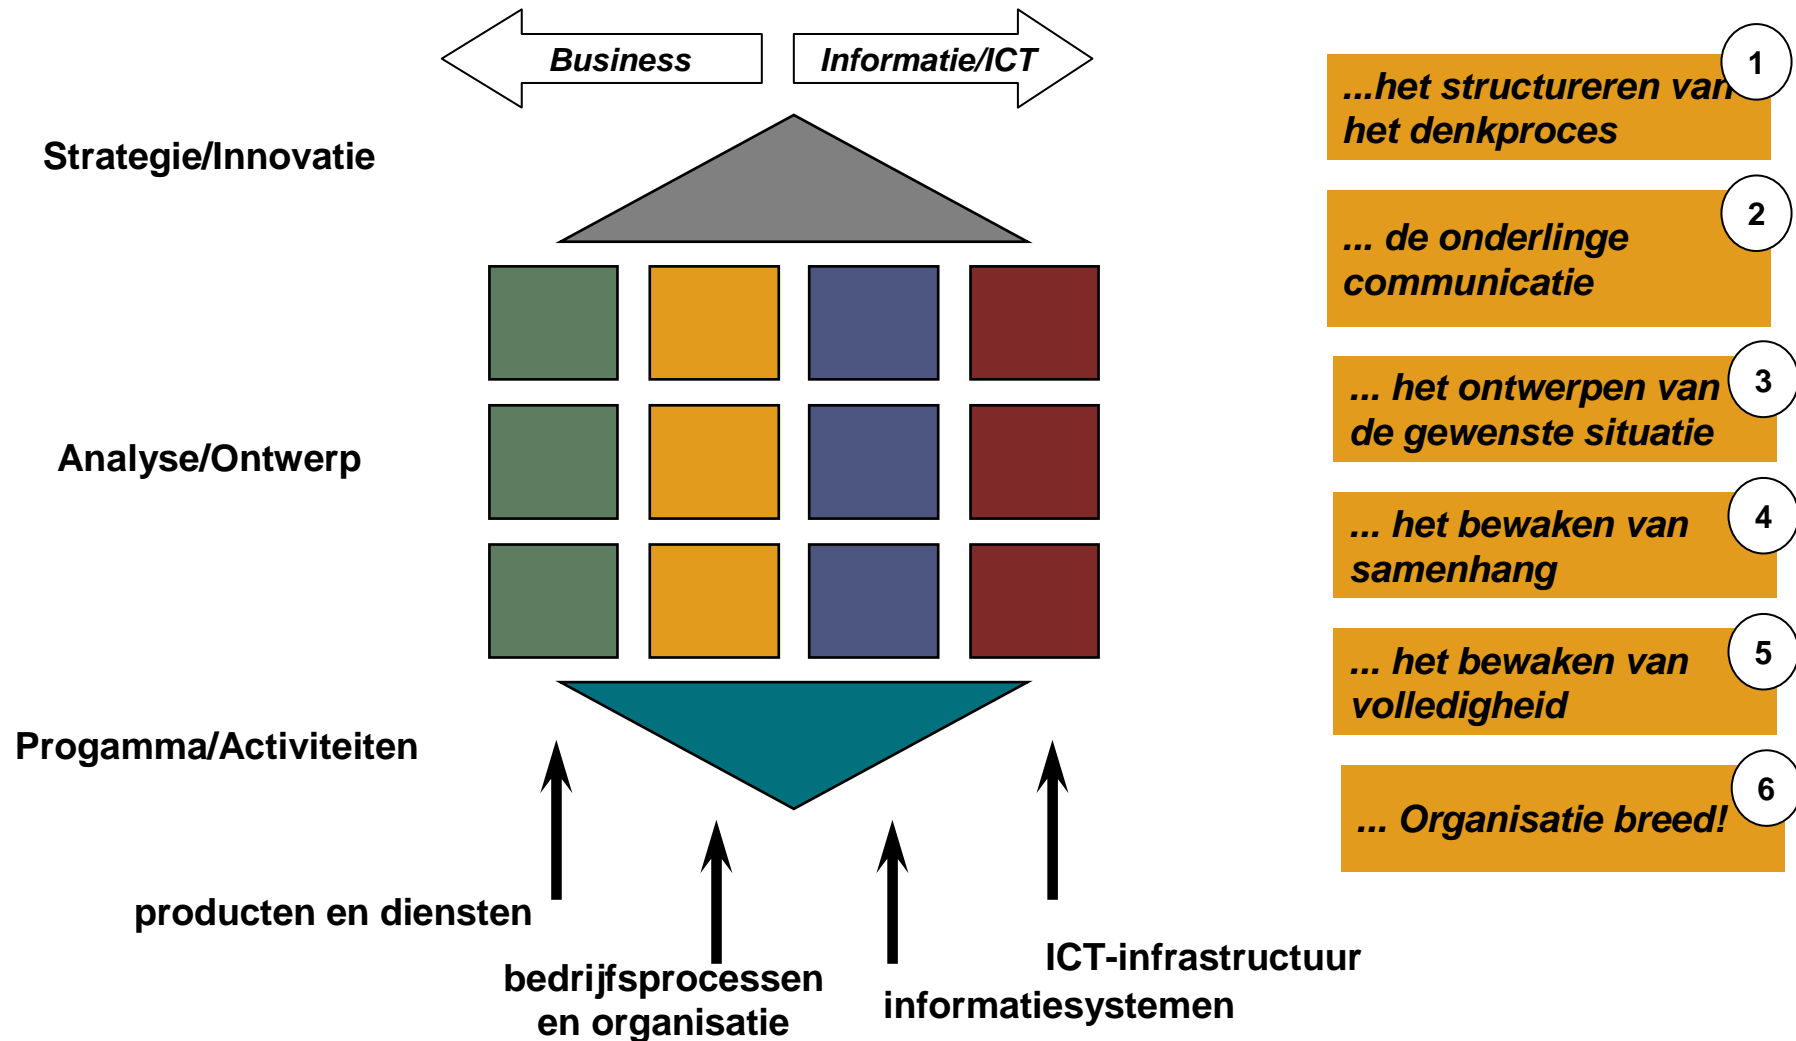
Business

Informatie/ICT

Strategie/Innovatie

Analyse/Ontwerp

Progamma/Activiteiten

producten en diensten

bedrijfsprocessen en organisatie

informatiesystemen

ICT-infrastructuur

1 ...het structureren van het denkproces

2 ... de onderlinge communicatie

3 ... het ontwerpen van de gewenste situatie

4 ... het bewaken van samenhang

5 ... het bewaken van volledigheid

6 ... Organisatie breed!